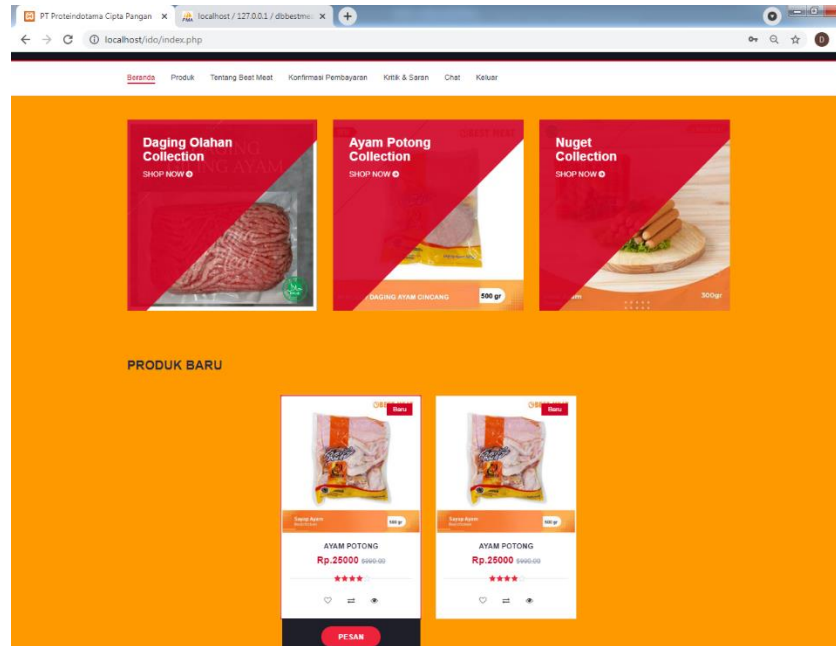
PT Proteindotama Cipta Pangan ×
localhost / 127.0.0.1 / dbbestme ×
localhost/ido/index.php

Beranda Produk Tentang Beat Meat Konfirmasi Pembayaran Kritik & Saran Chat Keluar

Daging Olahan Collection
SHOP NOW

Ayam Potong Collection
SHOP NOW
DAGING AYAM GINDANG
500 gr

Nuget Collection
SHOP NOW
300gr

PRODUK BARU

Baru
Sayap Ayam
500 gr
AYAM POTONG
Rp.25000 $990.00
PESAN

Baru
Sayap Ayam
500 gr
AYAM POTONG
Rp.25000 $990.00